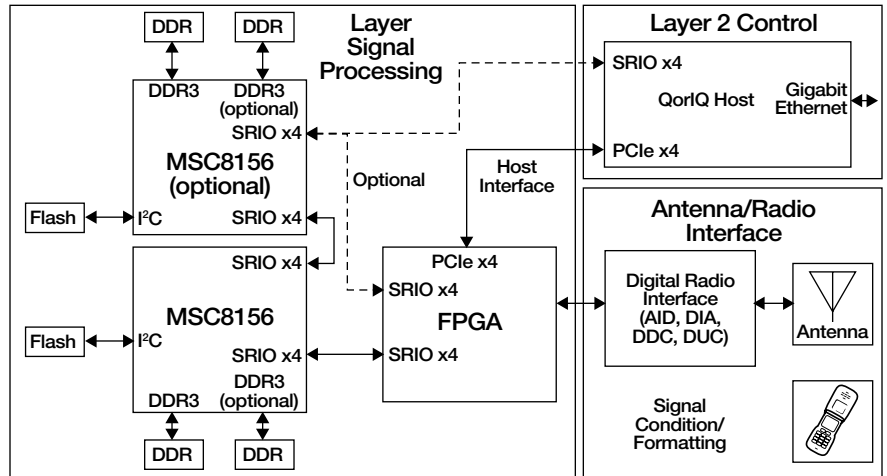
Layer Signal Processing

DDR

DDR

DDR3

DDR3 (optional)

SRIO x4

MSC8156 (optional)

Optional

Flash

$I^2C$

SRIO x4

SRIO x4

MSC8156

Flash

$I^2C$

SRIO x4

DDR3

DDR3 (optional)

DDR

DDR

Host Interface

PCIe x4

SRIO x4

FPGA

SRIO x4

Layer 2 Control

SRIO x4

QorIQ Host

Gigabit Ethernet

PCIe x4

Antenna/Radio Interface

Digital Radio Interface (AID, DIA, DDC, DUC)

Antenna

Signal Condition/ Formatting